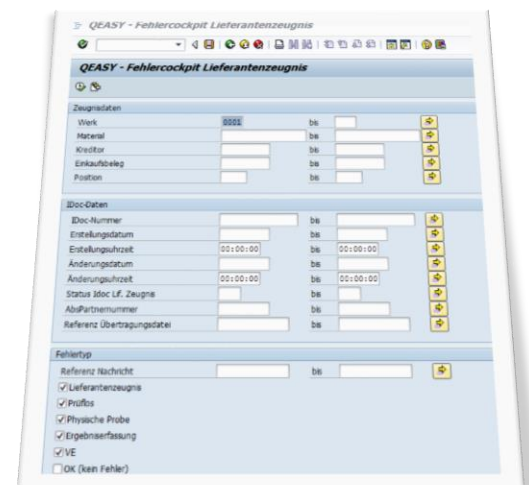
QEASY - Fehlercockpit Lieferantenzeugnis

QEASY - Fehlercockpit Lieferantenzeugnis

Zeugnisdaten

| | | | |
|---|---|---|---|
| Werk | 0001 | bis | |
| Material | | bis | |
| Kreditor | | bis | |
| Einkaufsbeleg | | bis | |
| Position | | bis | |

IDoc-Daten

| | | | |
|---|---|---|---|
| IDoc-Nummer | | bis | |
| Erstellungsdatum | | bis | |
| Erstellungsuhrzeit | 00:00:00 | bis | 00:00:00 |
| Änderungsdatum | | bis | |
| Änderungsuhrzeit | 00:00:00 | bis | 00:00:00 |
| Status Idoc Lif. Zeugnis | | bis | |
| AbsPartnernummer | | bis | |
| Referenz Übertragungsdatei | | bis | |

Fehlertyp

| | | | |
|---|---|---|---|
| Referenz Nachricht | | bis | |

Lieferantenzeugnis
Prüflos
Physische Probe
Ergebniserfassung
VE
OK (kein Fehler)